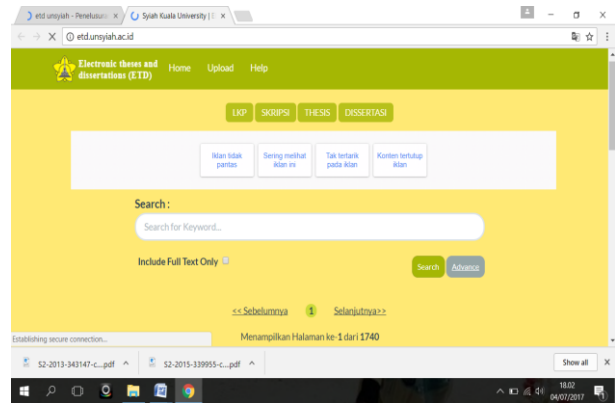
etd unsyiah - Penelusur ×
Syiah Kuala University | E ×

etd.unsyiah.ac.id

Electronic theses and dissertations (ETD)
Home Upload Help

LKP SKRIPSI THESIS DISSERTASI

Iklan tidak pantas
Sering melihat iklan ini
Tak tertarik pada iklan
Konten tertutup iklan

Search :

Search for Keyword...

Include Full Text Only

Search Advance

<< Sebelumnya 1 Selanjutnya>>

Establishing secure connection...

Menampilkan Halaman ke-1 dari 1740

S2-2013-343147-c....pdf ^
S2-2015-339955-c....pdf ^
Show all ×

18.02
04/07/2017